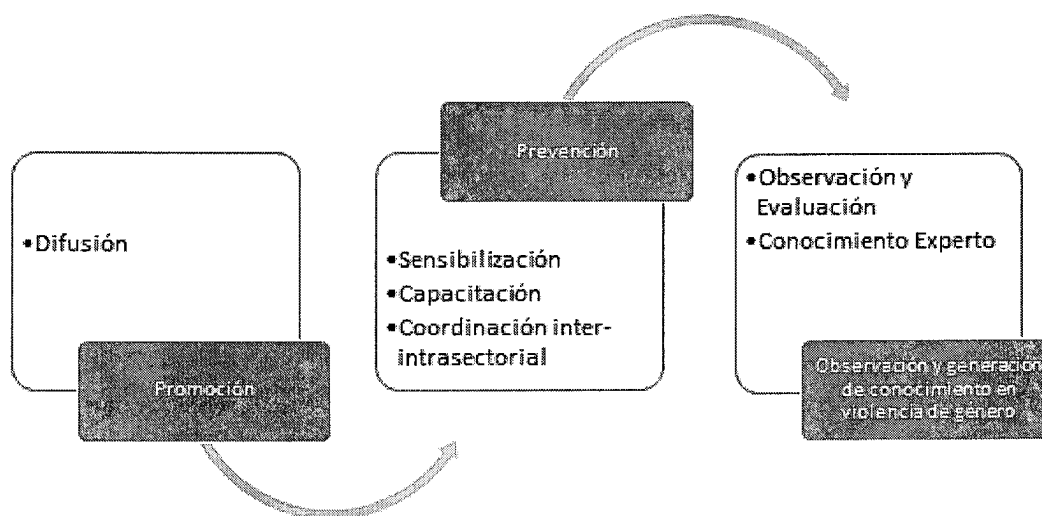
•Difusión

Promoción

Prevención

•Sensibilización
•Capacitación
•Coordinación inter-intrasectorial

•Observación y Evaluación
•Conocimiento Experto

Observación y generación de conocimiento en violencia de género